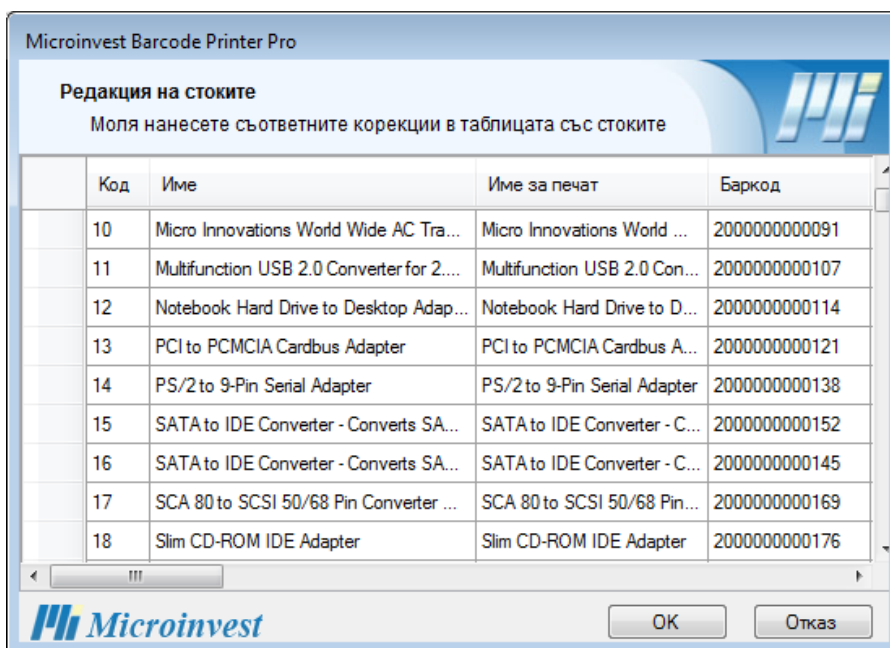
Microinvest Barcode Printer Pro

Редакция на стоките

Моля нанесете съответните корекции в таблицата със стоките

| | Код | Име | Име за печат | Баркод |
|---|---|---|---|---|
| | 10 | Micro Innovations World Wide AC Tra... | Micro Innovations World ... | 2000000000091 |
| | 11 | Multifunction USB 2.0 Converter for 2.... | Multifunction USB 2.0 Con... | 2000000000107 |
| | 12 | Notebook Hard Drive to Desktop Adap... | Notebook Hard Drive to D... | 2000000000114 |
| | 13 | PCI to PCMCIA Cardbus Adapter | PCI to PCMCIA Cardbus A... | 2000000000121 |
| | 14 | PS/2 to 9-Pin Serial Adapter | PS/2 to 9-Pin Serial Adapter | 2000000000138 |
| | 15 | SATA to IDE Converter - Converts SA... | SATA to IDE Converter - C... | 2000000000152 |
| | 16 | SATA to IDE Converter - Converts SA... | SATA to IDE Converter - C... | 2000000000145 |
| | 17 | SCA 80 to SCSI 50/68 Pin Converter ... | SCA 80 to SCSI 50/68 Pin... | 2000000000169 |
| | 18 | Slim CD-ROM IDE Adapter | Slim CD-ROM IDE Adapter | 2000000000176 |

Microinvest

OK

Отказ